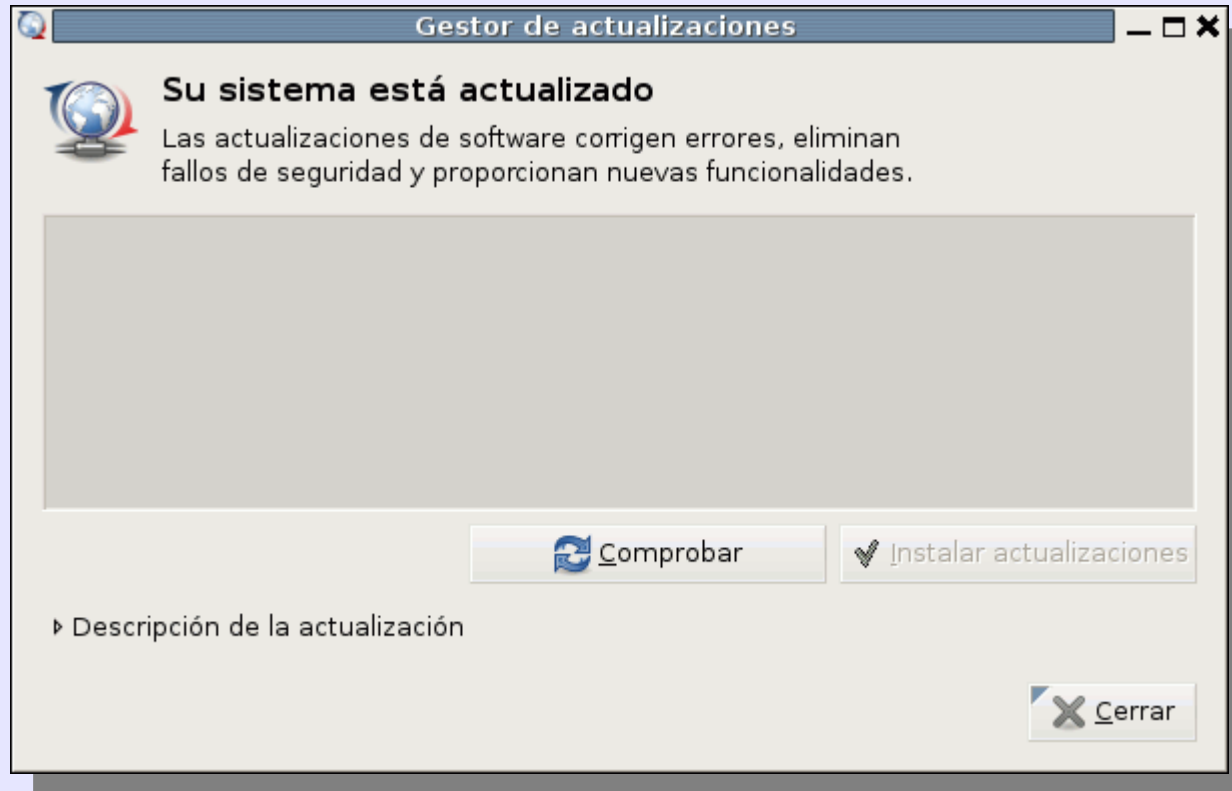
Gestor de actualizaciones

Su sistema está actualizado

Las actualizaciones de software corrigen errores, eliminan fallos de seguridad y proporcionan nuevas funcionalidades.

Comprobar

Instalar actualizaciones

Descripción de la actualización

Cerrar